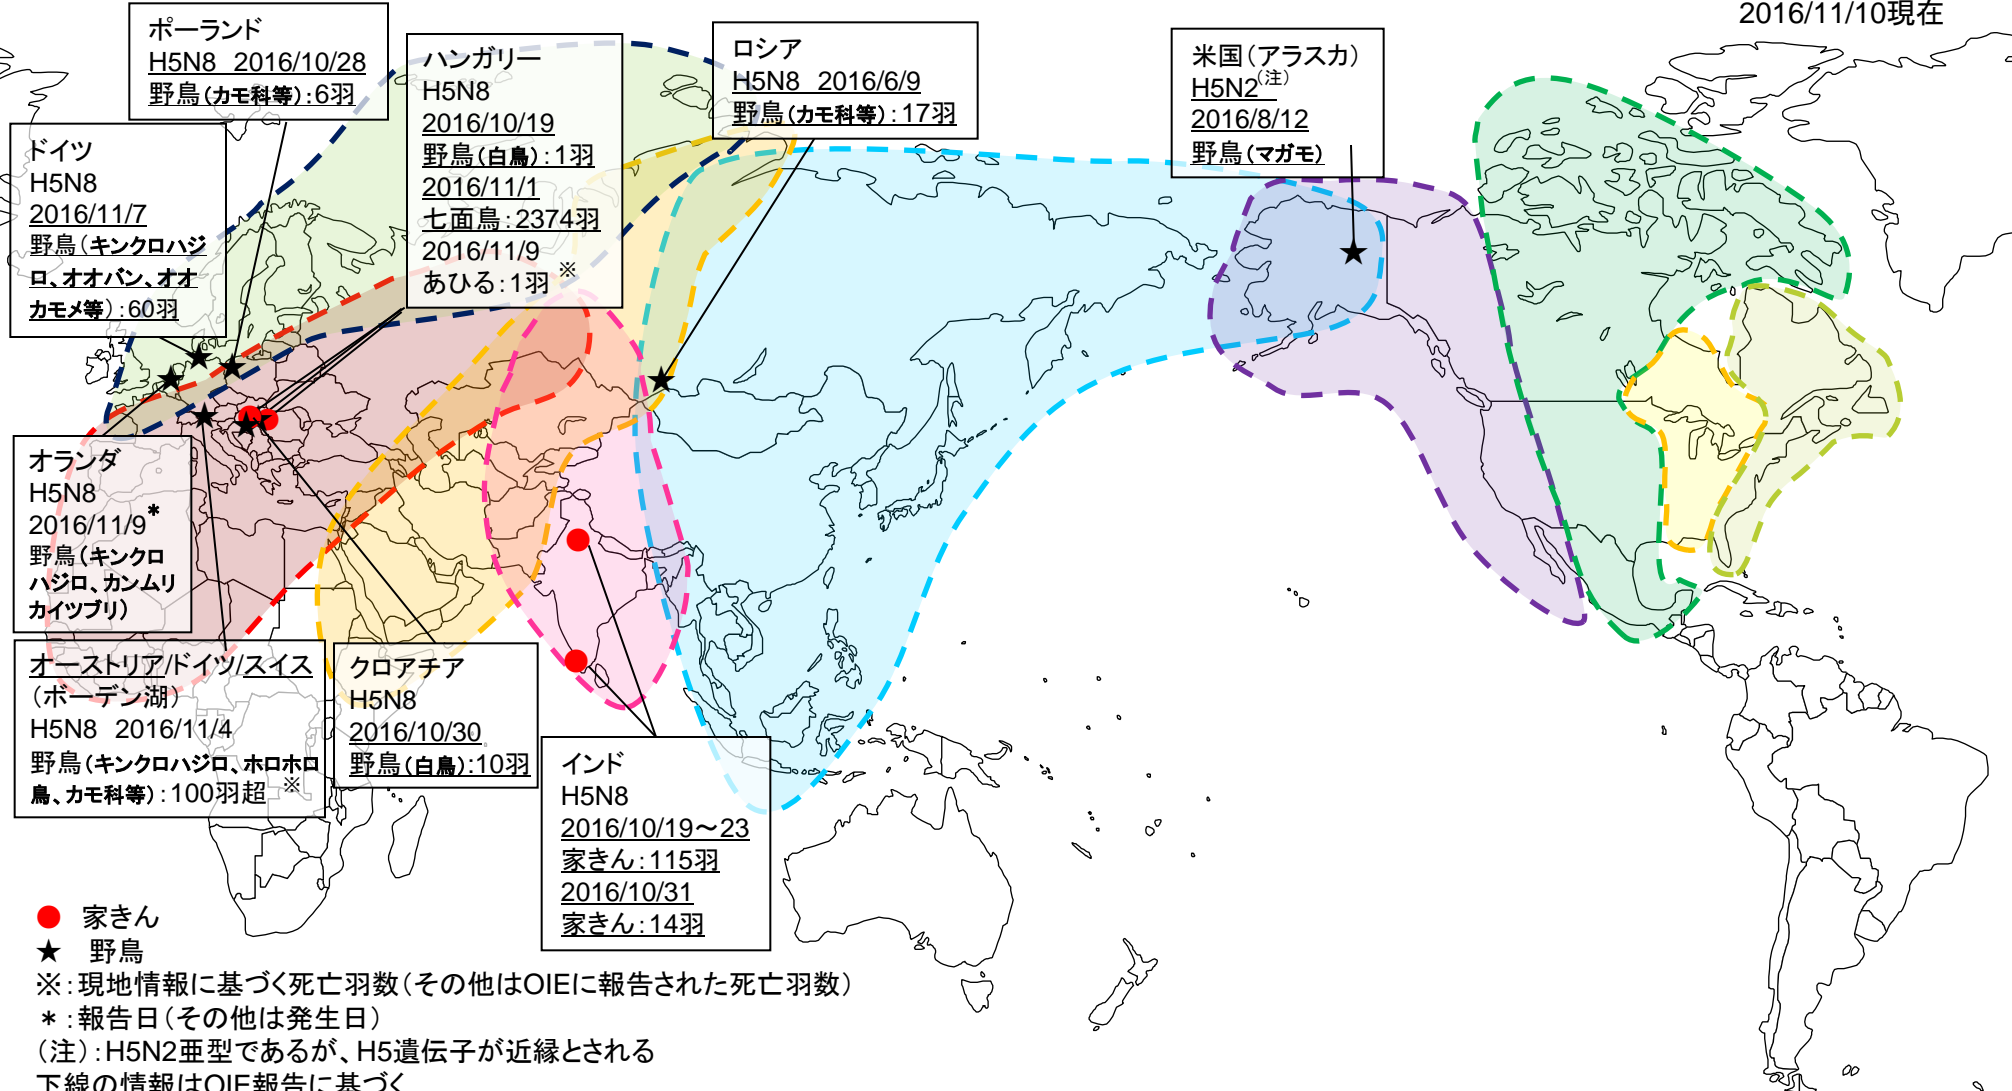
2016/11/10現在

ポーランド
H5N8 2016/10/28
野鳥(カモ科等):6羽

ハンガリー
H5N8
2016/10/19
野鳥(白鳥):1羽
2016/11/1
七面鳥:2374羽
2016/11/9
あひる:1羽 ※

ロシア
H5N8 2016/6/9
野鳥(カモ科等):17羽

米国(アラスカ)
H5N2$^{(注)}$
2016/8/12
野鳥(マガモ)

ドイツ
H5N8
2016/11/7
野鳥(キンクロハジロ、オオバン、オオカモメ等):60羽

オランダ
H5N8
2016/11/9*
野鳥(キンクロハジロ、カンムリカイツブリ)

オーストリア/ドイツ/スイス
(ボーデン湖)
H5N8 2016/11/4
野鳥(キンクロハジロ、ホロホロ鳥、カモ科等):100羽超 ※

クロアチア
H5N8
2016/10/30
野鳥(白鳥):10羽

インド
H5N8
2016/10/19~23
家きん:115羽
2016/10/31
家きん:14羽

● 家きん
★ 野鳥
※:現地情報に基づく死亡羽数(その他はOIEに報告された死亡羽数)
*:報告日(その他は発生日)
(注):H5N2亜型であるが、H5遺伝子が近縁とされる
下線の情報はOIE報告に基づく